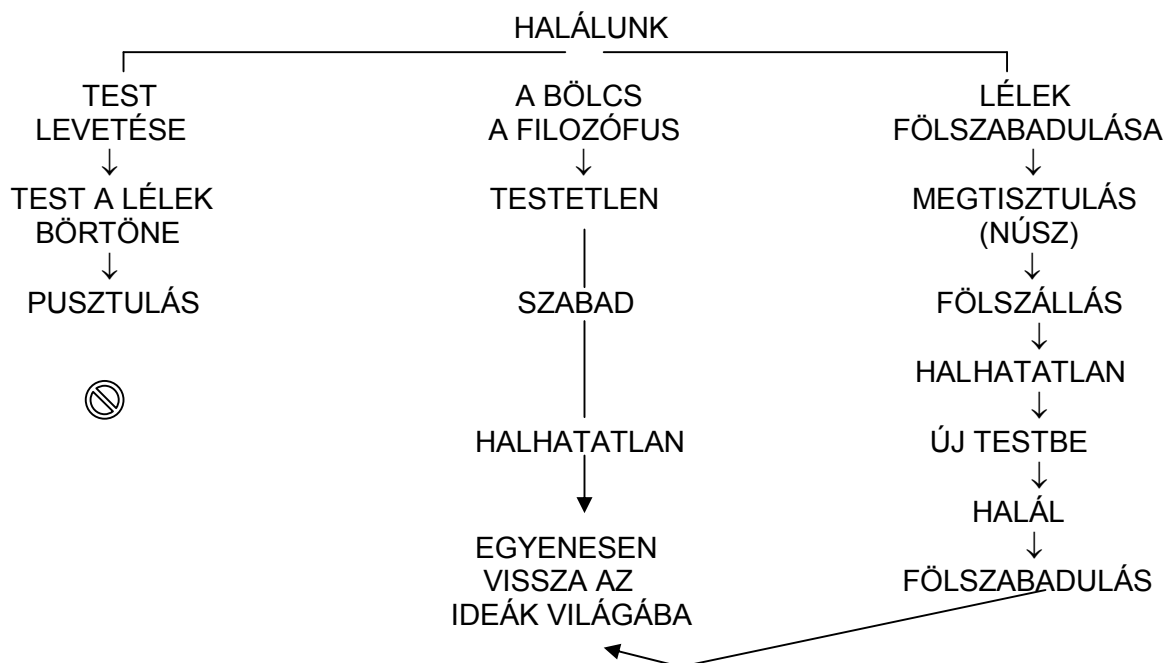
HALÁLUNK

TEST LEVETÉSE
↓
TEST A LÉLEK BÖRTÖNE
↓
PUSZTULÁS

A BÖLCS
A FILOZÓFUS
↓
TESTETLEN

SZABAD

HALHATATLAN

EGYENESEN VISSZA AZ IDEÁK VILÁGÁBA

LÉLEK FÖLSZABADULÁSA
↓
MEGTISZTULÁS (NÚSZ)
↓
FÖLSZÁLLÁS
↓
HALHATATLAN
↓
ÚJ TESTBE
↓
HALÁL
↓
FÖLSZABADULÁS